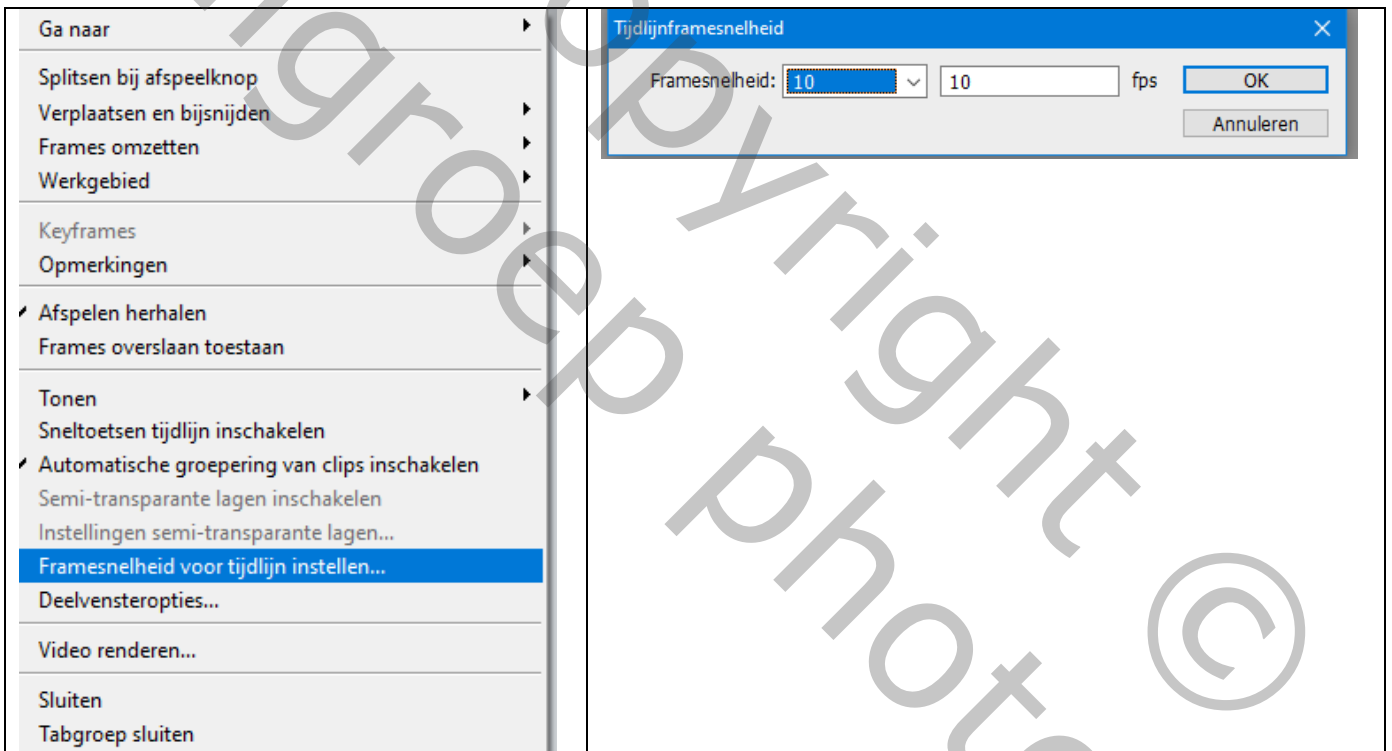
Ga naar

Splitsen bij afspeelknop
Verplaatsen en bijsnijden
Frames omzetten
Werkgebied

Keyframes
Opmerkingen

Afspelen herhalen
Frames overslaan toestaan

Tonen
Sneltoetsen tijdlijn inschakelen
Automatische groepering van clips inschakelen
Semi-transparante lagen inschakelen
Instellingen semi-transparante lagen...
Framesnelheid voor tijdlijn instellen...
Deelvensteropties...

Video renderen...

Sluiten
Tabgroep sluiten

Tijdlijnframesnelheid
Framesnelheid: 10 10 fps
OK
Annuleren

groep copyright photo ©